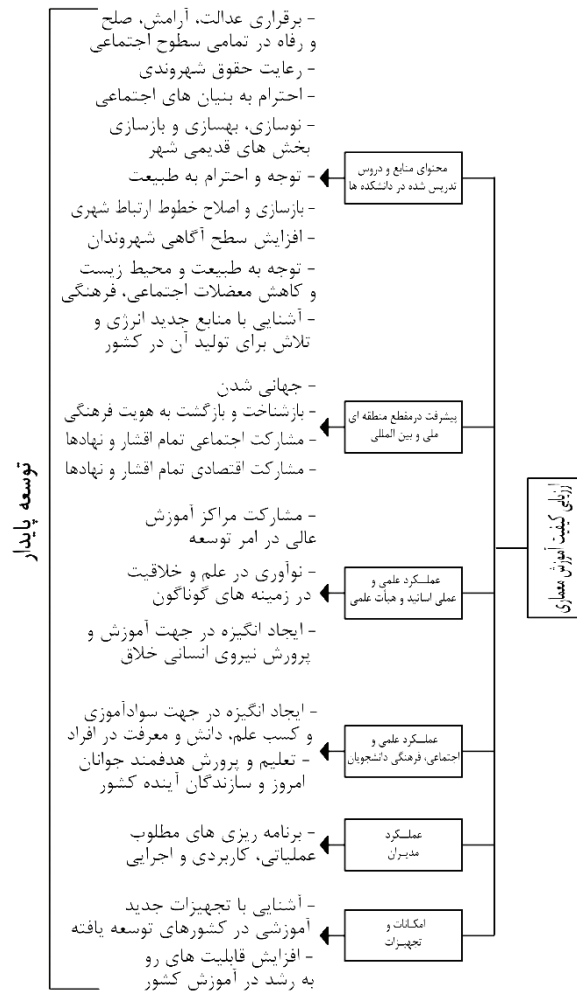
ارزیابی کیفیت آموزش معماری

محتوای منابع و دروس تدریس شده در دانشکده ها

- برقراری عدالت، آرامش، صلح و رفاه در تمامی سطوح اجتماعی
- رعایت حقوق شهروندی
- احترام به بنیان های اجتماعی
- نوسازی، بهسازی و بازسازی بخش های قدیمی شهر
- توجه و احترام به طبیعت
- بازسازی و اصلاح خطوط ارتباط شهری
- افزایش سطح آگاهی شهروندان
- توجه به طبیعت و محیط زیست و کاهش معضلات اجتماعی، فرهنگی
- آشنایی با منابع جدید انرژی و تلاش برای تولید آن در کشور

پیشرفت درمقطع منطقه ای ملی و بین المللی

- جهانی شدن
- بازشناخت و بازگشت به هویت فرهنگی
- مشارکت اجتماعی تمام اقشار و نهادها
- مشارکت اقتصادی تمام اقشار و نهادها

عملکرد علمی و عملی اساتید و هیأت علمی

- مشارکت مراکز آموزش عالی در امر توسعه
- نوآوری در علم و خلاقیت در زمینه های گوناگون
- ایجاد انگیزه در جهت آموزش و پرورش نیروی انسانی خلاق

عملکرد علمی و اجتماعی، فرهنگی دانشجویان

- ایجاد انگیزه در جهت سوادآموزی و کسب علم، دانش و معرفت در افراد
- تعلیم و پرورش هدفمند جوانان امروز و سازندگان آینده کشور

عملکرد مدیران

- برنامه ریزی های مطلوب عملیاتی، کاربردی و اجرایی

امکانات و تجهیزات

- آشنایی با تجهیزات جدید آموزشی در کشورهای توسعه یافته
- افزایش قابلیت های رو به رشد در آموزش کشور

توسعه پایدار